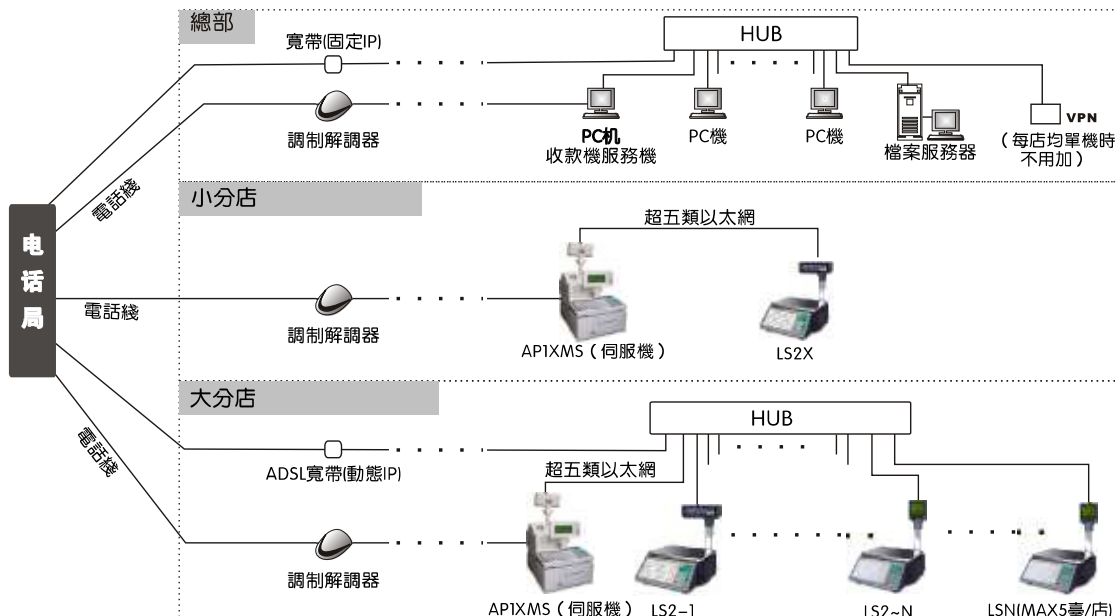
电
话
局

總部
寬帶(固定IP)
HUB
調制解調器
PC机
收款機服務機
PC機
PC機
檔案服務器
VPN
（每店均單機時不用加）
電話綫

小分店
超五類以太網
電話綫
調制解調器
AP1XMS（伺服機）
LS2X

大分店
電話綫
HUB
ADSL寬帶(動態IP)
超五類以太網
調制解調器
AP1XMS（伺服機）
LS2-1
LS2~N
LSN(MAX5臺/店)